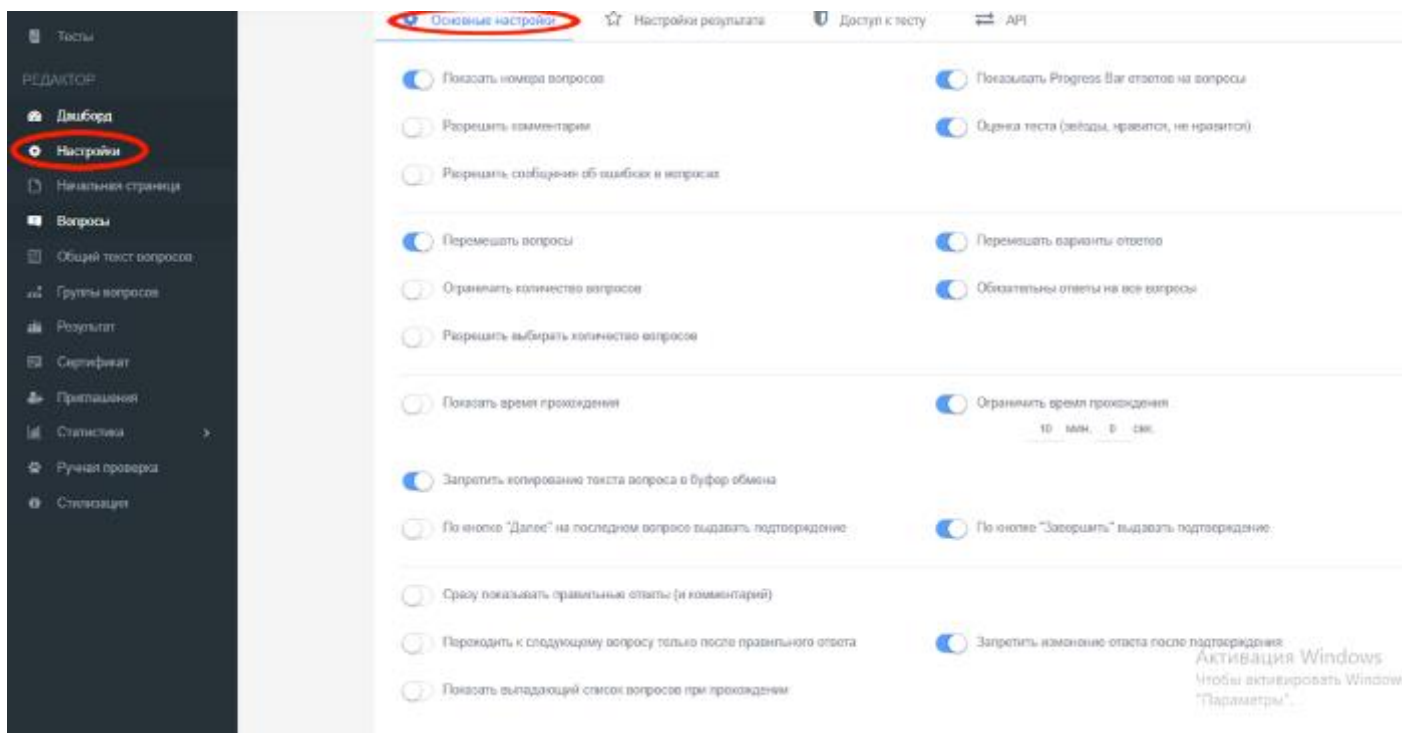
Тесты

РЕДАКТОР

Дашборд

Настройки

Начальная страница

Вопросы

Общий текст вопросов

Группы вопросов

Результат

Сертификат

Приглашения

Статистика

Ручная проверка

Стилизация

Основные настройки

Настройки результата

Доступ к тесту

API

Показать номера вопросов

Показывать Progress Bar ответов на вопросы

Разрешить комментарии

Оценка теста (звёзды, нравится, не нравится)

Разрешить сообщения об ошибках в вопросах

Перемешать вопросы

Перемешать варианты ответов

Ограничить количество вопросов

Обязательны ответы на все вопросы

Разрешить выбирать количество вопросов

Показать время прохождения

Ограничить время прохождения

10 мин. 0 сек.

Запретить копирование текста вопроса в буфер обмена

По кнопке "Далее" на последнем вопросе выдавать подтверждение

По кнопке "Завершить" выдавать подтверждение

Сразу показывать правильные ответы (и комментарий)

Переходить к следующему вопросу только после правильного ответа

Запретить изменение ответа после подтверждения

Показать выпадающий список вопросов при прохождении

Активация Windows
Чтобы активировать Window
"Параметры".